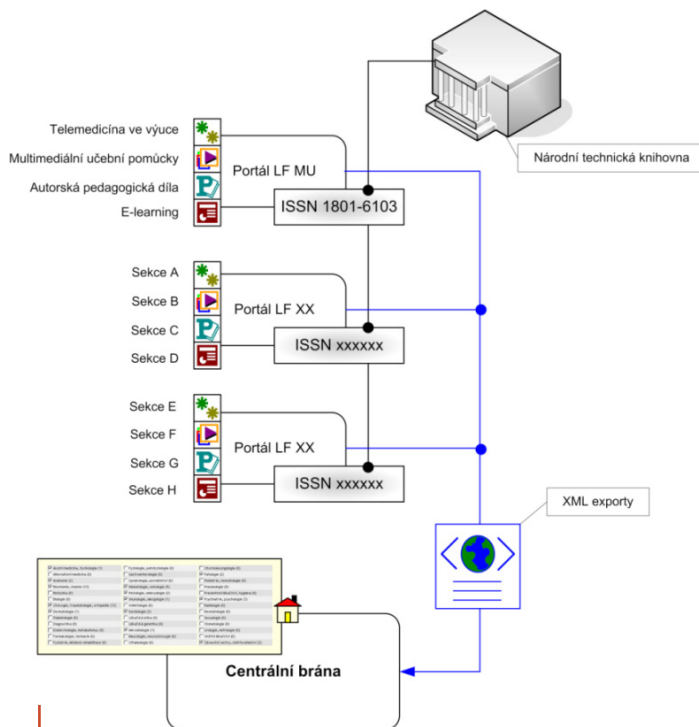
Národní technická knihovna

Telemedicína ve výuce
Multimediální učební pomůcky
Autorská pedagogická díla
E-learning

Portál LF MU
ISSN 1801-6103

Sekce A
Sekce B
Sekce C
Sekce D

Portál LF XX
ISSN xxxxxx

Sekce E
Sekce F
Sekce G
Sekce H

Portál LF XX
ISSN xxxxxx

XML exporty

Centrální brána